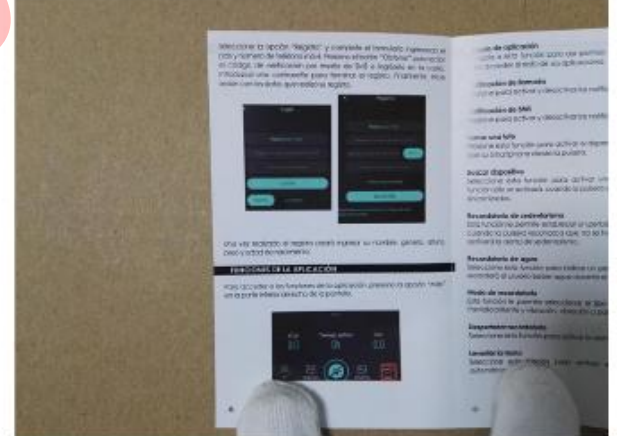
Seleccione la opción "Registro" y complete el formulario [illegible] correo y número de teléfono móvil. Presione el botón "Obtener" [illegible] el código de verificación por medio de SMS e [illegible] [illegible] una contraseña para terminar el registro. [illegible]

Una vez realizado el registro deberá ingresar su nombre, género, altura, peso y fecha de nacimiento.

FUNCIONES DE LA APLICACIÓN

Para acceder a las funciones de la aplicación presione la opción "más" en la parte inferior derecha de la pantalla.

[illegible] de aplicación
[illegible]

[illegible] de llamada
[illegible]

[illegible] de SMS
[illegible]

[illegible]
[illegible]

Buscar dispositivo
Seleccione esta función para activar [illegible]

Recordatorio de sedentarismo
Esta función permite establecer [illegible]

Recordatorio de agua
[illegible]

Modo de recordatorio
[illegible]

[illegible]
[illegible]

Levantar la muñeca
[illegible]

6

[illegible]